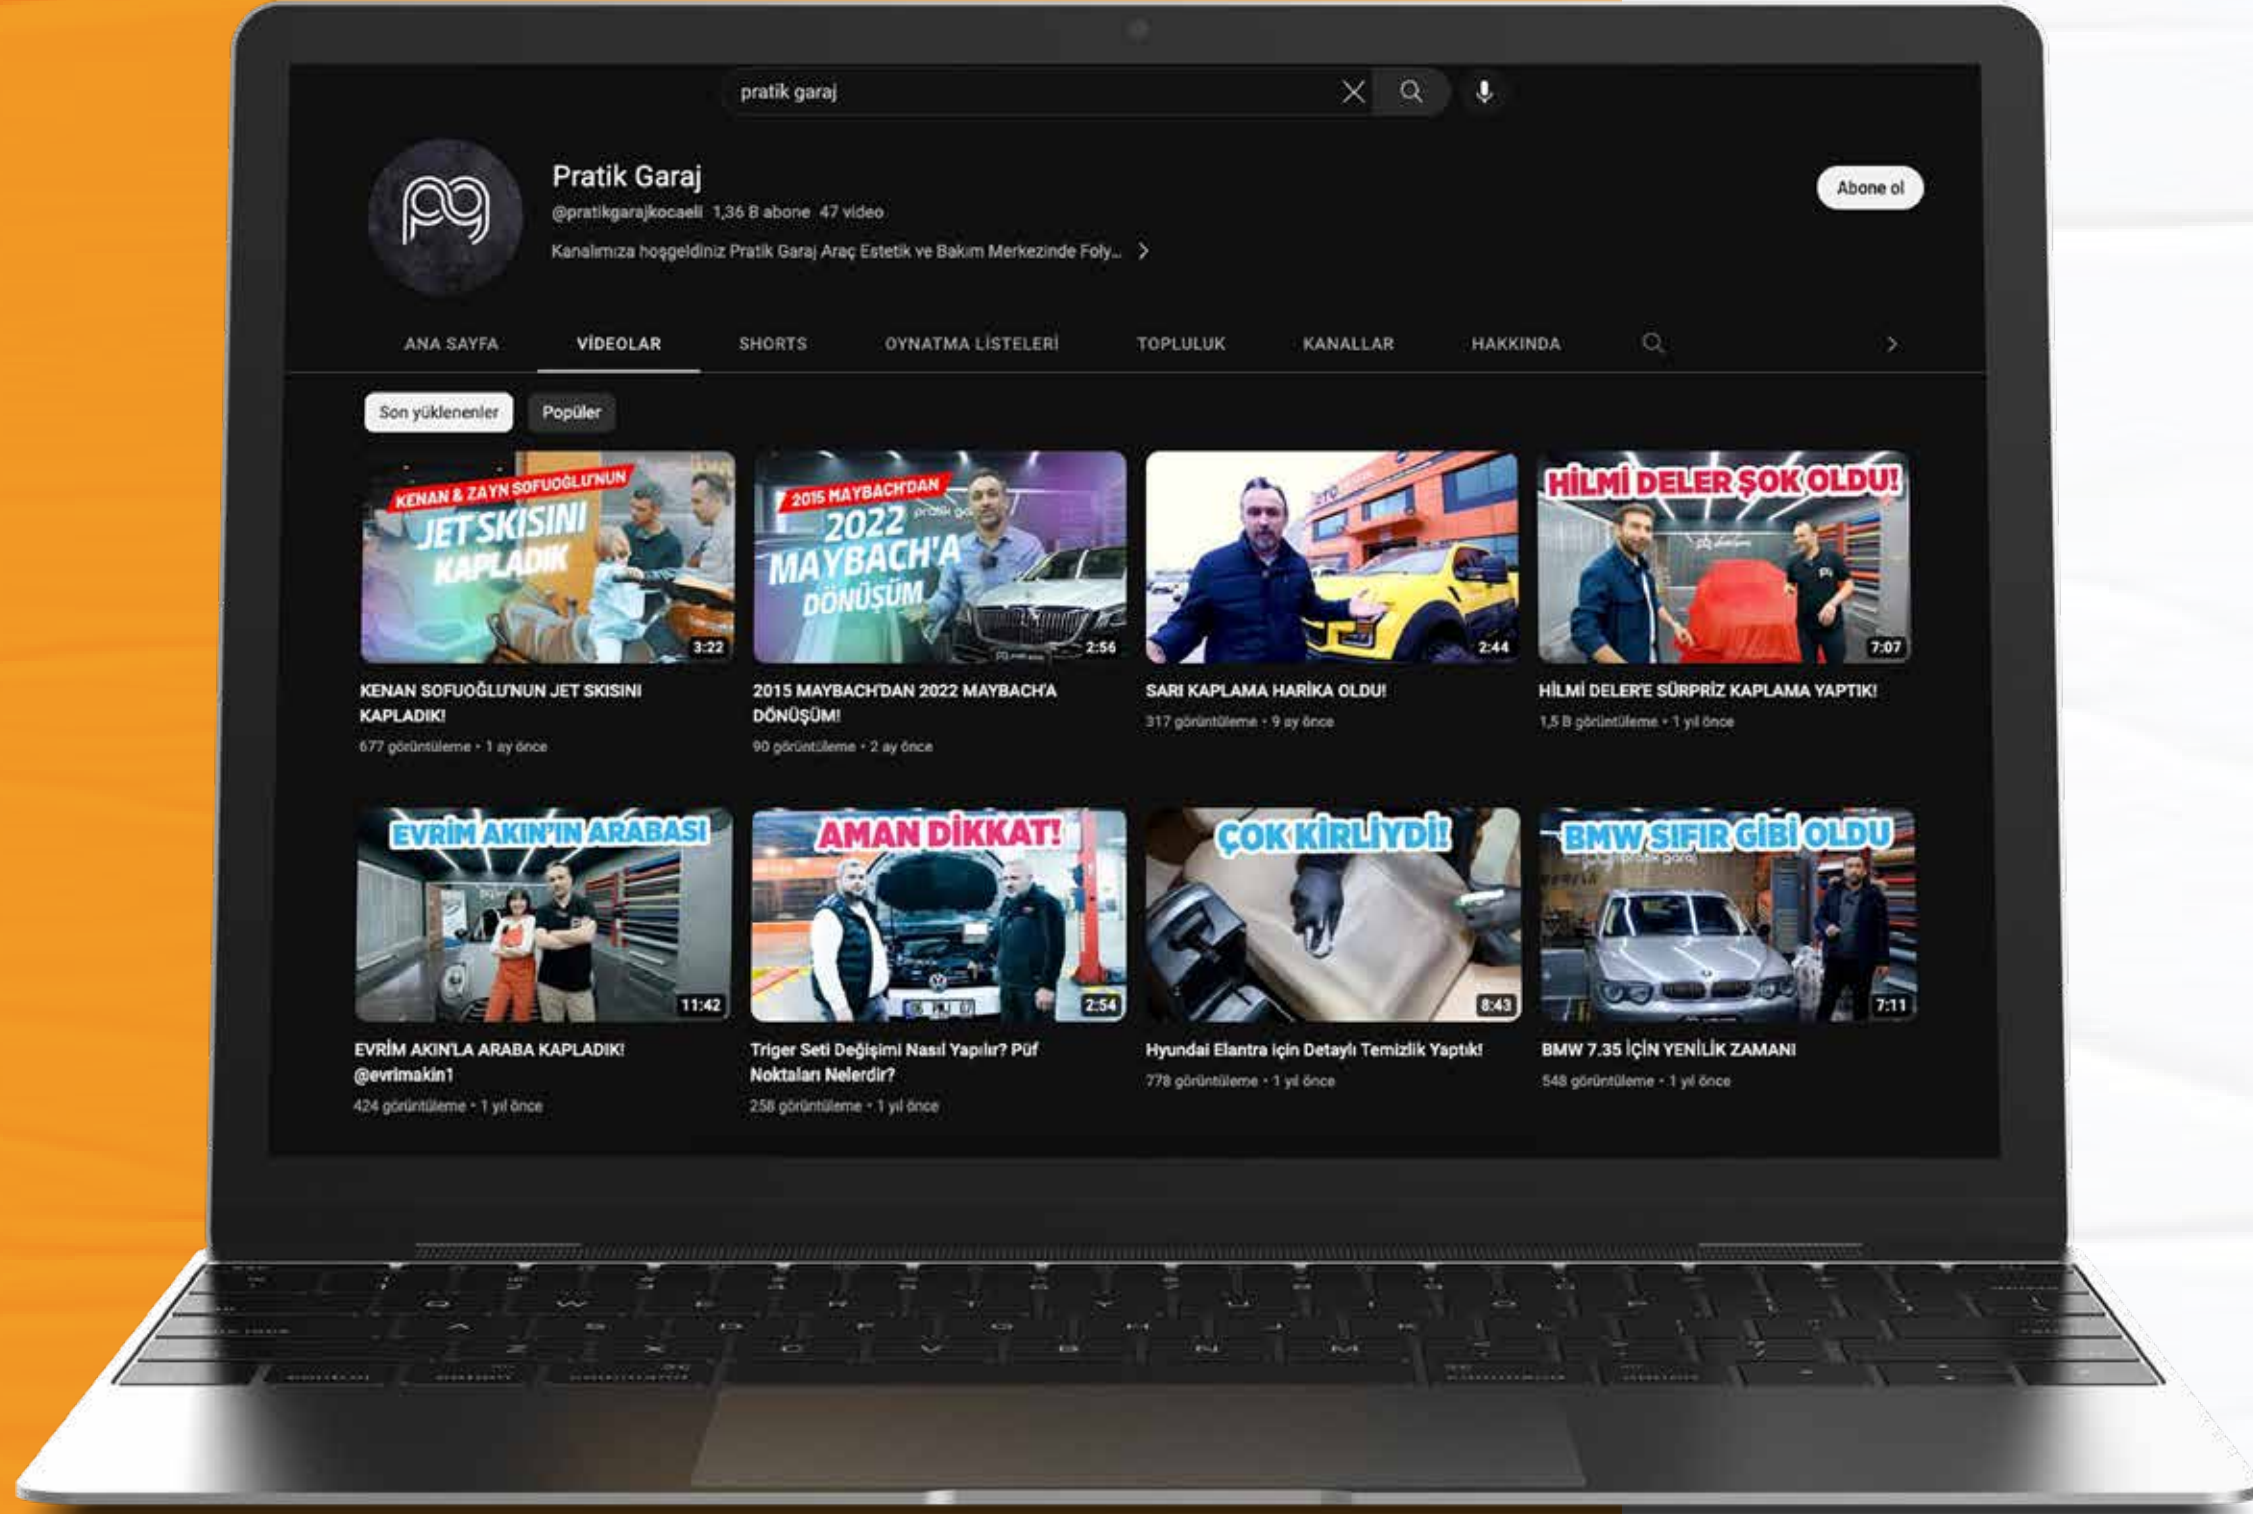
pratik garaj

Pratik Garaj
@pratikgarajkocaeli 1,36 B abone 47 video
Kanalımıza hoşgeldiniz Pratik Garaj Araç Estetik ve Bakım Merkezinde Foly...

Abone ol

ANA SAYFA VİDEOLAR SHORTS OYNATMA LİSTELERİ TOPLULUK KANALLAR HAKKINDA

Son yüklenenler Popüler

KENAN & ZAYN SOFUOĞLU'NUN JET SKISINI KAPLADIK
3:22
KENAN SOFUOĞLU'NUN JET SKISINI KAPLADIK!
677 görüntüleme • 1 ay önce

2015 MAYBACH'DAN 2022 MAYBACH'A DÖNÜŞÜM
2:56
2015 MAYBACH'DAN 2022 MAYBACH'A DÖNÜŞÜM!
90 görüntüleme • 2 ay önce

2:44
SARI KAPLAMA HARİKA OLDU!
317 görüntüleme • 9 ay önce

HİLMİ DELER ŞOK OLDU!
7:07
HİLMİ DELER'E SÜRPRİZ KAPLAMA YAPTIK!
1,5 B görüntüleme • 1 yıl önce

EVRİM AKIN'IN ARABASI
11:42
EVRİM AKIN'LA ARABA KAPLADIK! @evrimakin1
424 görüntüleme • 1 yıl önce

AMAN DİKKAT!
2:54
Triger Seti Değişimi Nasıl Yapılır? Püf Noktaları Nelerdir?
258 görüntüleme • 1 yıl önce

ÇOK KİRLİYDİ!
8:43
Hyundai Elantra için Detaylı Temizlik Yaptık!
778 görüntüleme • 1 yıl önce

BMW SIFIR GİBİ OLDU
7:11
BMW 7.35 İÇİN YENİLİK ZAMANI
548 görüntüleme • 1 yıl önce